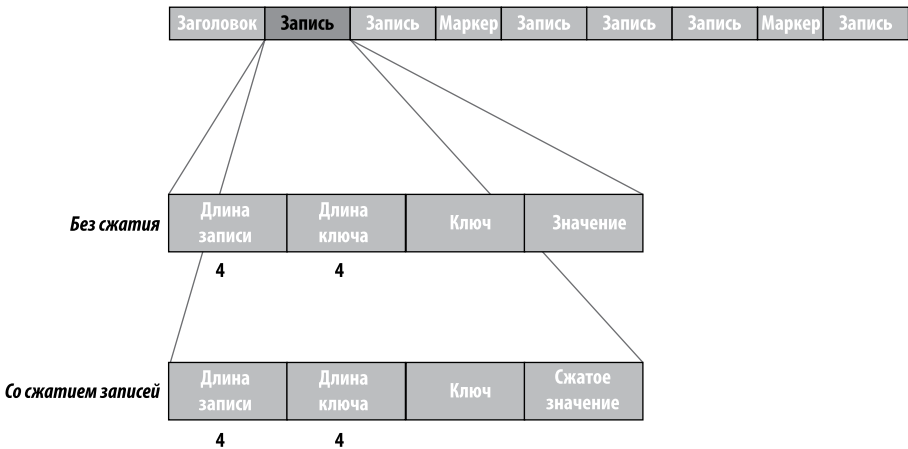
| Заголовок | Запись | Запись | Маркер | Запись | Запись | Запись | Маркер | Запись |
|---|---|---|---|---|---|---|---|---|

Без сжатия

| Длина записи | Длина ключа | Ключ | Значение |
|---|---|---|---|
| 4 | 4 | | |

Со сжатием записей

| Длина записи | Длина ключа | Ключ | Сжатое значение |
|---|---|---|---|
| 4 | 4 | | |